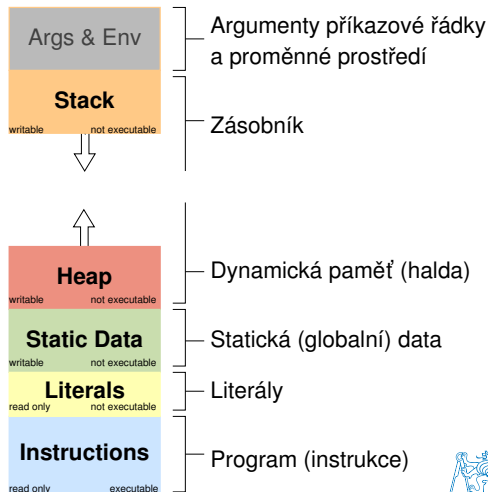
Args & Env

Stack
writable not executable

Heap
writable not executable

Static Data
writable not executable

Literals
read only not executable

Instructions
read only executable

Argumenty příkazové řádky a proměnné prostředí

Zásobník

Dynamická paměť (halda)

Statická (globalní) data

Literály

Program (instrukce)